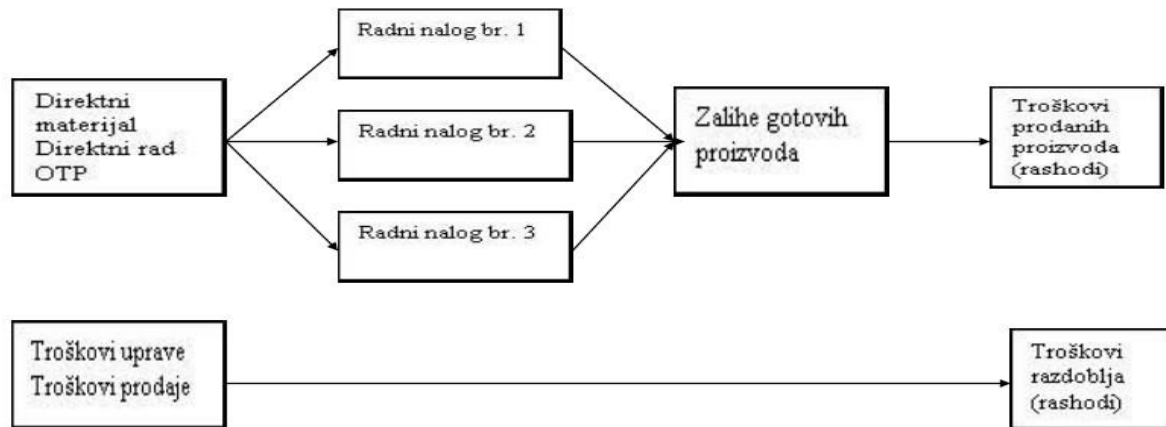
Direktni materijal
Direktni rad
OTP

Radni nalog br. 1

Radni nalog br. 2

Radni nalog br. 3

Zalihe gotovih proizvoda

Troškovi prodanih proizvoda (rashodi)

Troškovi uprave
Troškovi prodaje

Troškovi razdoblja (rashodi)